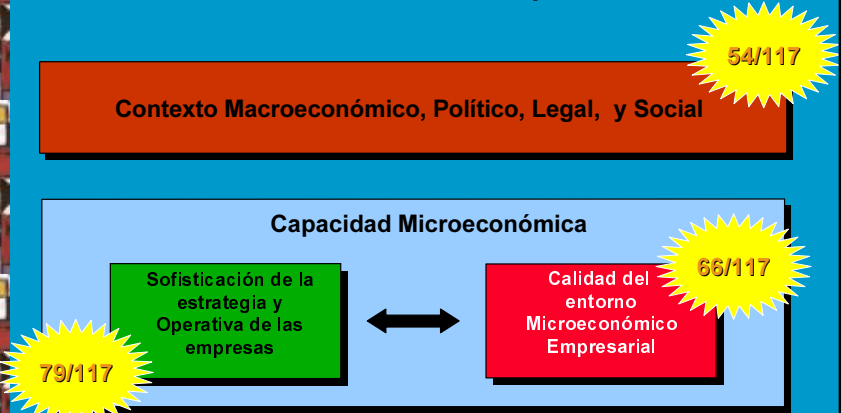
54/117

Contexto Macroeconómico, Político, Legal, y Social

Capacidad Microeconómica

Sofisticación de la estrategia y Operativa de las empresas

Calidad del entorno Microeconómico Empresarial

66/117

79/117